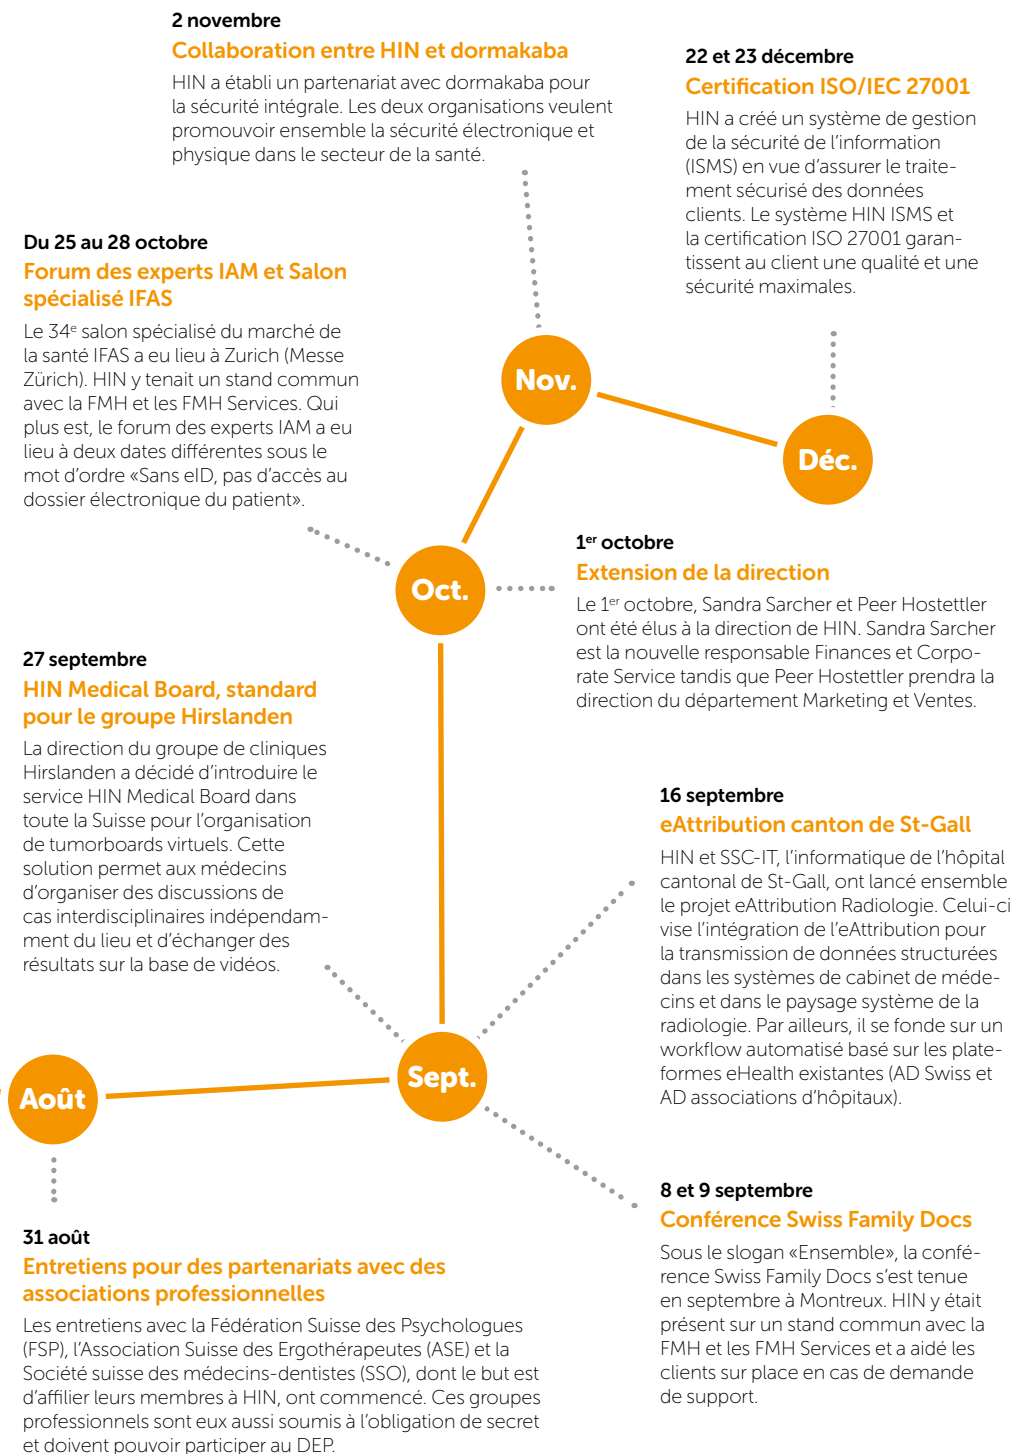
2 novembre

Collaboration entre HIN et dormakaba

HIN a établi un partenariat avec dormakaba pour la sécurité intégrale. Les deux organisations veulent promouvoir ensemble la sécurité électronique et physique dans le secteur de la santé.

22 et 23 décembre

Certification ISO/IEC 27001

HIN a créé un système de gestion de la sécurité de l'information (ISMS) en vue d'assurer le traitement sécurisé des données clients. Le système HIN ISMS et la certification ISO 27001 garantissent au client une qualité et une sécurité maximales.

Du 25 au 28 octobre

Forum des experts IAM et Salon spécialisé IFAS

Le 34$^{e}$ salon spécialisé du marché de la santé IFAS a eu lieu à Zurich (Messe Zürich). HIN y tenait un stand commun avec la FMH et les FMH Services. Qui plus est, le forum des experts IAM a eu lieu à deux dates différentes sous le mot d'ordre «Sans eID, pas d'accès au dossier électronique du patient».

Nov.

Déc.

Oct.

1$^{er}$ octobre

Extension de la direction

Le 1$^{er}$ octobre, Sandra Sarcher et Peer Hostettler ont été élus à la direction de HIN. Sandra Sarcher est la nouvelle responsable Finances et Corporate Service tandis que Peer Hostettler prendra la direction du département Marketing et Ventes.

27 septembre

HIN Medical Board, standard pour le groupe Hirslanden

La direction du groupe de cliniques Hirslanden a décidé d'introduire le service HIN Medical Board dans toute la Suisse pour l'organisation de tumorboards virtuels. Cette solution permet aux médecins d'organiser des discussions de cas interdisciplinaires indépendamment du lieu et d'échanger des résultats sur la base de vidéos.

16 septembre

eAttribution canton de St-Gall

HIN et SSC-IT, l'informatique de l'hôpital cantonal de St-Gall, ont lancé ensemble le projet eAttribution Radiologie. Celui-ci vise l'intégration de l'eAttribution pour la transmission de données structurées dans les systèmes de cabinet de médecins et dans le paysage système de la radiologie. Par ailleurs, il se fonde sur un workflow automatisé basé sur les plateformes eHealth existantes (AD Swiss et AD associations d'hôpitaux).

Août

Sept.

8 et 9 septembre

Conférence Swiss Family Docs

Sous le slogan «Ensemble», la conférence Swiss Family Docs s'est tenue en septembre à Montreux. HIN y était présent sur un stand commun avec la FMH et les FMH Services et a aidé les clients sur place en cas de demande de support.

31 août

Entretiens pour des partenariats avec des associations professionnelles

Les entretiens avec la Fédération Suisse des Psychologues (FSP), l'Association Suisse des Ergothérapeutes (ASE) et la Société suisse des médecins-dentistes (SSO), dont le but est d'affilier leurs membres à HIN, ont commencé. Ces groupes professionnels sont eux aussi soumis à l'obligation de secret et doivent pouvoir participer au DEP.